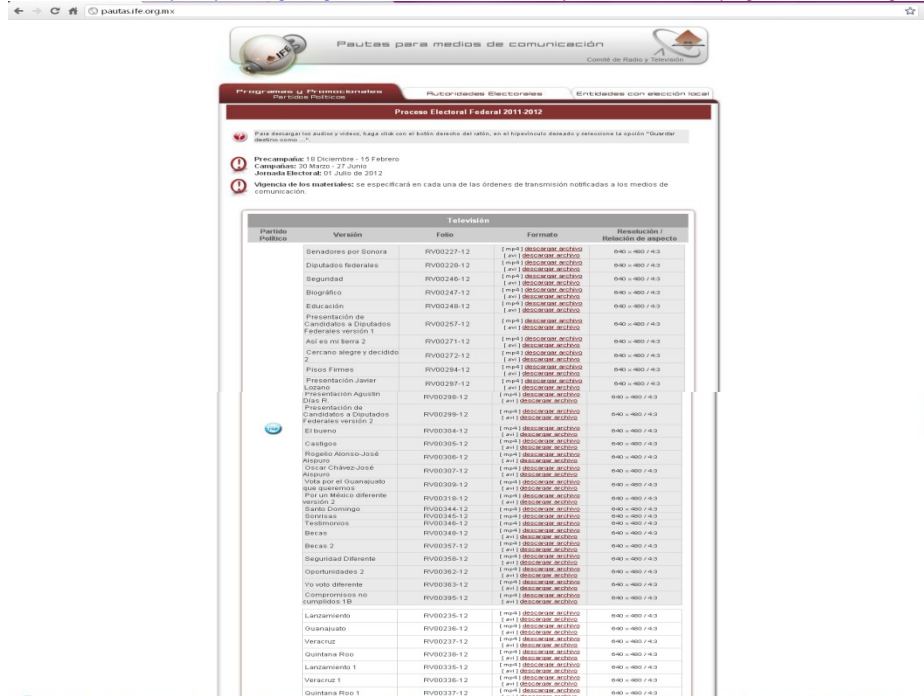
pautas.ife.org.mx

IFE Pautas para medios de comunicación
Comité de Radio y Televisión

Programas y Promocionales Partidos Políticos | Autoridades Electorales | Entidades con elección local

Proceso Electoral Federal 2011-2012

Para descargar los audios y videos, haga click con el botón derecho del ratón, en el hipervínculo deseado y seleccione la opción "Guardar destino como ...".

Precampaña: 18 Diciembre - 15 Febrero
Campañas: 30 Marzo - 27 Junio
Jornada Electoral: 01 Julio de 2012

Vigencia de los materiales: se especificará en cada una de las órdenes de transmisión notificadas a los medios de comunicación.

Televisión

| Partido Político | Versión | Folio | Formato | Resolución / Relación de aspecto |
|---|---|---|---|---|
| | Senadores por Sonora | RV00227-12 | [ mp4 ] descargar archivo [ avi ] descargar archivo | 640 x 480 / 4:3 |
| | Diputados federales | RV00228-12 | [ mp4 ] descargar archivo [ avi ] descargar archivo | 640 x 480 / 4:3 |
| | Seguridad | RV00246-12 | [ mp4 ] descargar archivo [ avi ] descargar archivo | 640 x 480 / 4:3 |
| | Biográfico | RV00247-12 | [ mp4 ] descargar archivo [ avi ] descargar archivo | 640 x 480 / 4:3 |
| | Educación | RV00248-12 | [ mp4 ] descargar archivo [ avi ] descargar archivo | 640 x 480 / 4:3 |
| | Presentación de Candidatos a Diputados Federales versión 1 | RV00257-12 | [ mp4 ] descargar archivo [ avi ] descargar archivo | 640 x 480 / 4:3 |
| | Así es mi tierra 2 | RV00271-12 | [ mp4 ] descargar archivo [ avi ] descargar archivo | 640 x 480 / 4:3 |
| | Cercano alegre y decidido 2 | RV00272-12 | [ mp4 ] descargar archivo [ avi ] descargar archivo | 640 x 480 / 4:3 |
| | Pisos Firmes | RV00294-12 | [ mp4 ] descargar archivo [ avi ] descargar archivo | 640 x 480 / 4:3 |
| | Presentación Javier Lozano | RV00297-12 | [ mp4 ] descargar archivo [ avi ] descargar archivo | 640 x 480 / 4:3 |
| | Presentación Agustín Días R. | RV00298-12 | [ mp4 ] descargar archivo [ avi ] descargar archivo | 640 x 480 / 4:3 |
| | Presentación de Candidatos a Diputados Federales versión 2 | RV00299-12 | [ mp4 ] descargar archivo [ avi ] descargar archivo | 640 x 480 / 4:3 |
| PAN | El bueno | RV00304-12 | [ mp4 ] descargar archivo [ avi ] descargar archivo | 640 x 480 / 4:3 |
| | Castigos | RV00305-12 | [ mp4 ] descargar archivo [ avi ] descargar archivo | 640 x 480 / 4:3 |
| | Rogelio Alonso-José Alspuro | RV00306-12 | [ mp4 ] descargar archivo [ avi ] descargar archivo | 640 x 480 / 4:3 |
| | Oscar Chávez-José Alspuro | RV00307-12 | [ mp4 ] descargar archivo [ avi ] descargar archivo | 640 x 480 / 4:3 |
| | Vota por el Guanajuato que queremos | RV00309-12 | [ mp4 ] descargar archivo [ avi ] descargar archivo | 640 x 480 / 4:3 |
| | Por un México diferente versión 2 | RV00318-12 | [ mp4 ] descargar archivo [ avi ] descargar archivo | 640 x 480 / 4:3 |
| | Santo Domingo | RV00344-12 | [ mp4 ] descargar archivo | 640 x 480 / 4:3 |
| | Sonrisas | RV00345-12 | [ mp4 ] descargar archivo | 640 x 480 / 4:3 |
| | Testimonios | RV00346-12 | [ mp4 ] descargar archivo | 640 x 480 / 4:3 |
| | Becas | RV00349-12 | [ mp4 ] descargar archivo [ avi ] descargar archivo | 640 x 480 / 4:3 |
| | Becas 2 | RV00357-12 | [ mp4 ] descargar archivo [ avi ] descargar archivo | 640 x 480 / 4:3 |
| | Seguridad Diferente | RV00358-12 | [ mp4 ] descargar archivo [ avi ] descargar archivo | 640 x 480 / 4:3 |
| | Oportunidades 2 | RV00362-12 | [ mp4 ] descargar archivo [ avi ] descargar archivo | 640 x 480 / 4:3 |
| | Yo voto diferente | RV00363-12 | [ mp4 ] descargar archivo [ avi ] descargar archivo | 640 x 480 / 4:3 |
| | Compromisos no cumplidos 1B | RV00395-12 | [ mp4 ] descargar archivo [ avi ] descargar archivo | 640 x 480 / 4:3 |
| | Lanzamiento | RV00235-12 | [ mp4 ] descargar archivo [ avi ] descargar archivo | 640 x 480 / 4:3 |
| | Guanajuato | RV00236-12 | [ mp4 ] descargar archivo [ avi ] descargar archivo | 640 x 480 / 4:3 |
| | Veracruz | RV00237-12 | [ mp4 ] descargar archivo [ avi ] descargar archivo | 640 x 480 / 4:3 |
| | Quintana Roo | RV00238-12 | [ mp4 ] descargar archivo [ avi ] descargar archivo | 640 x 480 / 4:3 |
| | Lanzamiento 1 | RV00335-12 | [ mp4 ] descargar archivo [ avi ] descargar archivo | 640 x 480 / 4:3 |
| | Veracruz 1 | RV00336-12 | [ mp4 ] descargar archivo [ avi ] descargar archivo | 640 x 480 / 4:3 |
| | Quintana Roo 1 | RV00337-12 | [ mp4 ] descargar archivo | 640 x 480 / 4:3 |